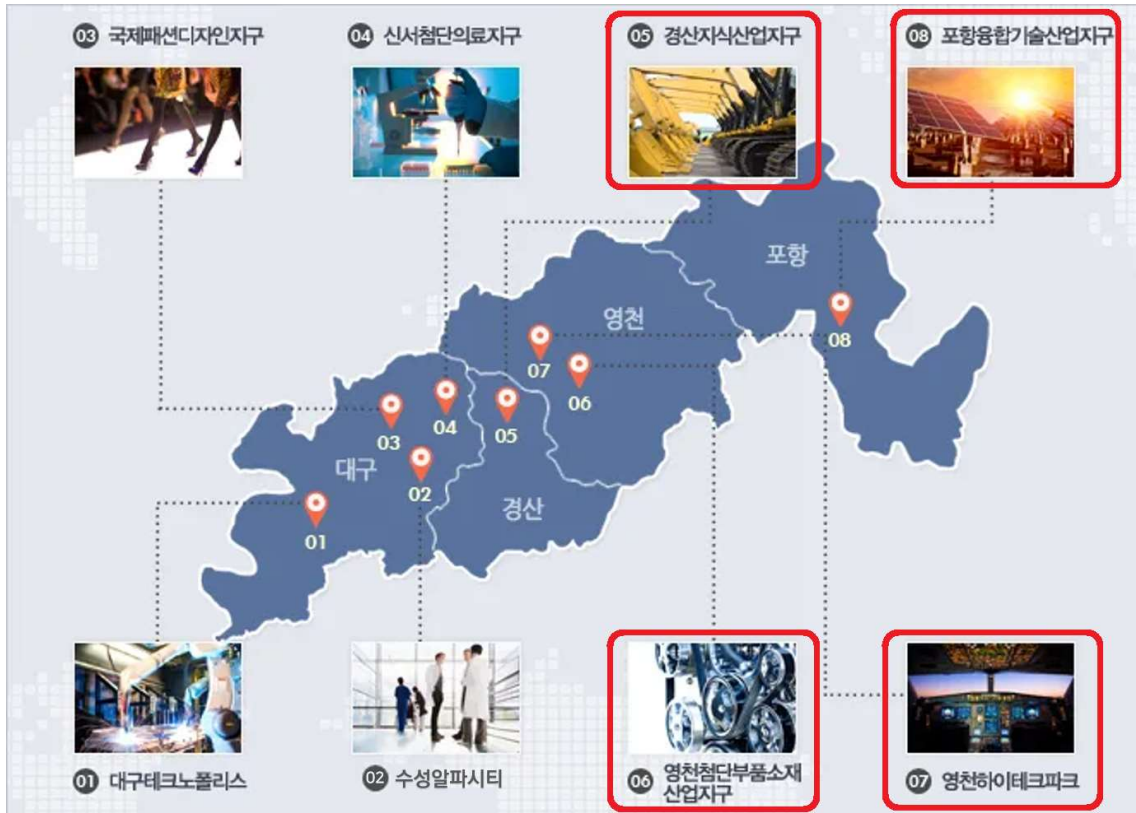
03 국제패션디자인지구

04 신서첨단의료지구

05 경산지식산업지구

08 포항융합기술산업지구

포항

영천

08

07

06

03

04

05

대구

02

경산

01

01 대구테크노폴리스

02 수성알파시티

06 영천첨단부품소재 산업지구

07 영천하이테크파크